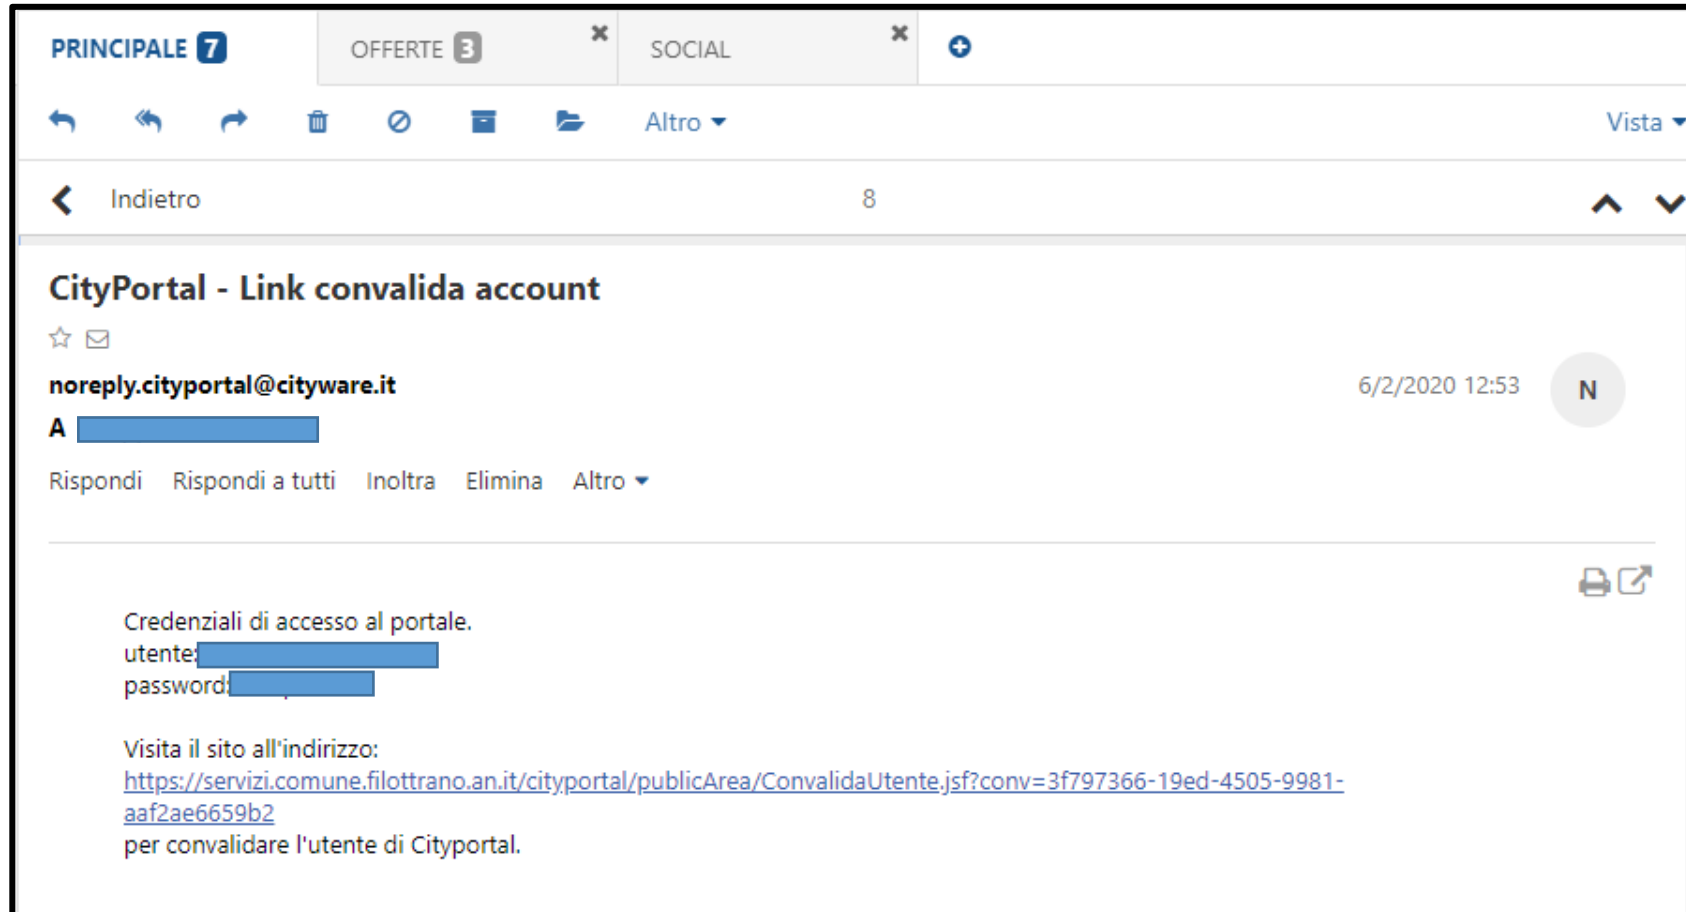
PRINCIPALE 7 OFFERTE 3 SOCIAL

Altro Vista

Indietro 8

CityPortal - Link convalida account

noreply.cityportal@cityware.it 6/2/2020 12:53 N

A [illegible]

Rispondi Rispondi a tutti Inoltra Elimina Altro

Credenziali di accesso al portale.
utente: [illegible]
password: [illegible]

Visita il sito all'indirizzo:
https://servizi.comune.filottrano.an.it/cityportal/publicArea/ConvalidaUtente.jsf?conv=3f797366-19ed-4505-9981-aaf2ae6659b2
per convalidare l'utente di Cityportal.